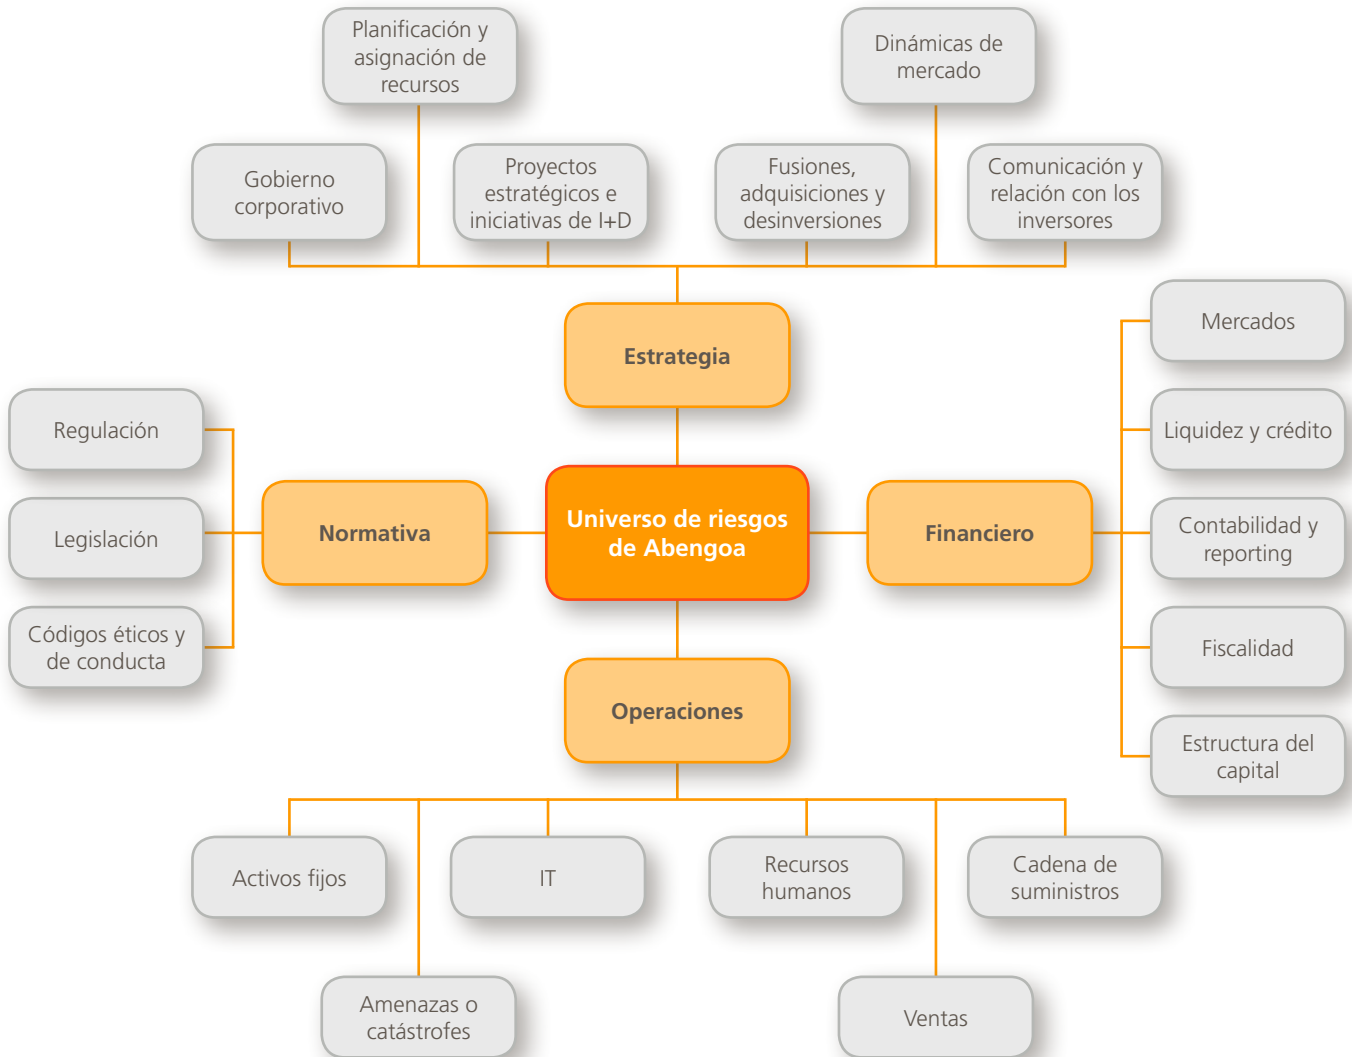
Planificación y asignación de recursos

Dinámicas de mercado

Gobierno corporativo

Proyectos estratégicos e iniciativas de I+D

Fusiones, adquisiciones y desinversiones

Comunicación y relación con los inversores

Estrategia

Mercados

Liquidez y crédito

Contabilidad y reporting

Fiscalidad

Estructura del capital

Regulación

Legislación

Códigos éticos y de conducta

Normativa

Universo de riesgos de Abengoa

Financiero

Operaciones

Activos fijos

IT

Recursos humanos

Cadena de suministros

Amenazas o catástrofes

Ventas